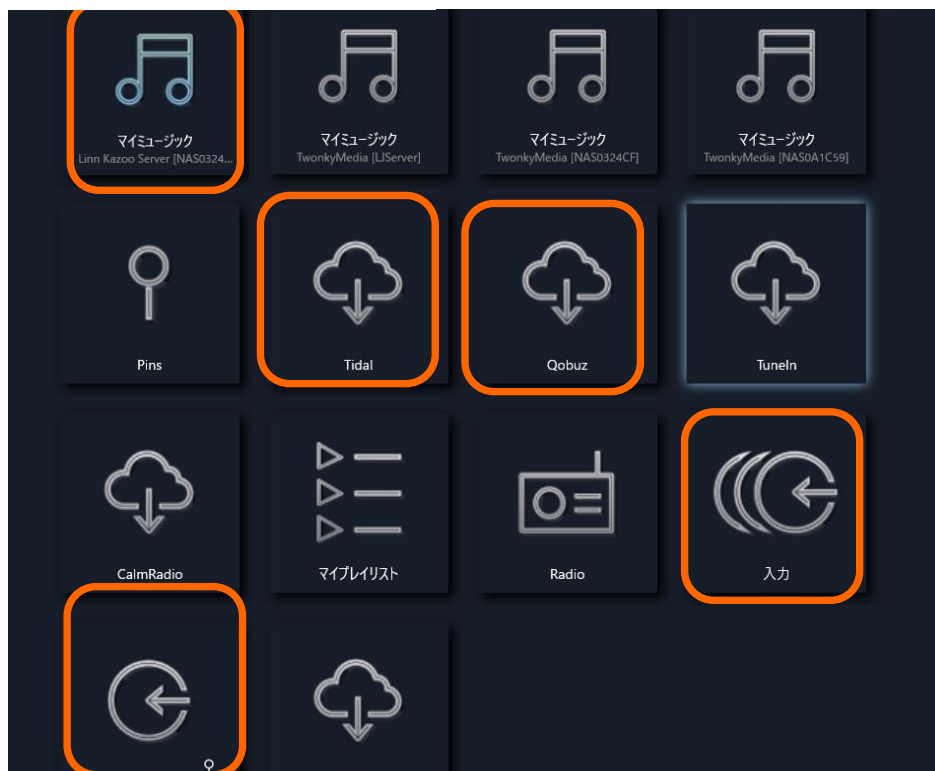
マイミュージック
Linn Kazoo Server [NAS0324...

マイミュージック
TwonkyMedia [LJServer]

マイミュージック
TwonkyMedia [NAS0324CF]

マイミュージック
TwonkyMedia [NAS0A1C59]

Pins

Tidal

Qobuz

TuneIn

CalmRadio

マイプレイリスト

Radio

入力